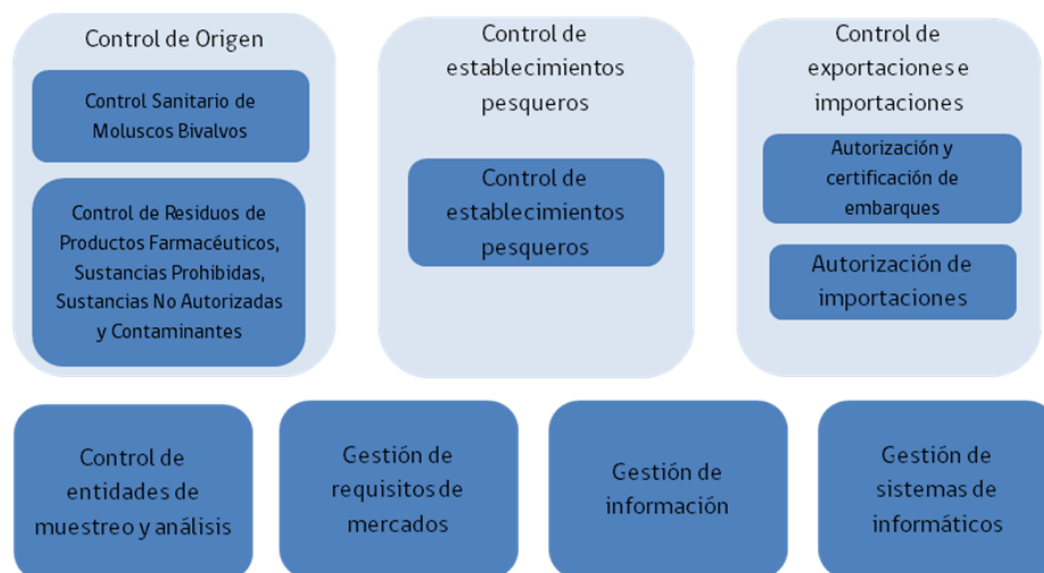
Control de Origen

Control Sanitario de Moluscos Bivalvos

Control de Residuos de Productos Farmacéuticos, Sustancias Prohibidas, Sustancias No Autorizadas y Contaminantes

Control de establecimientos pesqueros

Control de establecimientos pesqueros

Control de exportaciones e importaciones

Autorización y certificación de embarques

Autorización de importaciones

Control de entidades de muestreo y análisis

Gestión de requisitos de mercados

Gestión de información

Gestión de sistemas de informáticos